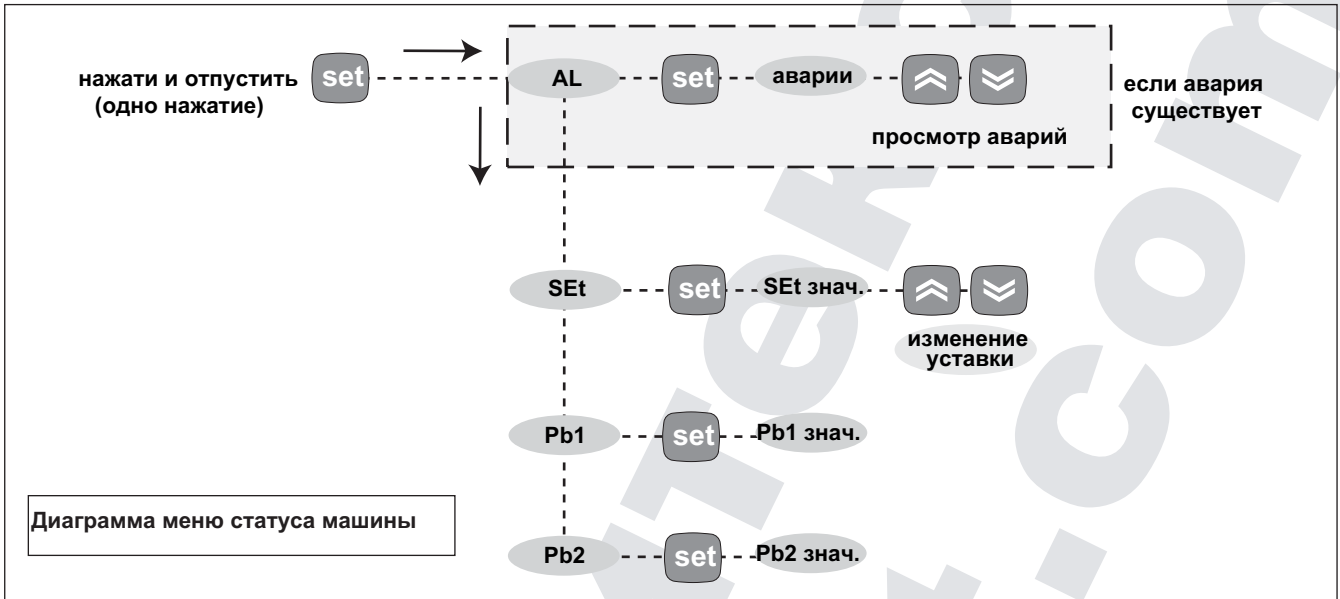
нажати и отпустить (одно нажатие)

set

AL

set

аварии

просмотр аварий

если авария существует

SEt

set

SEt знач.

изменение уставки

Pb1

set

Pb1 знач.

Диаграмма меню статуса машины

Pb2

set

Pb2 знач.